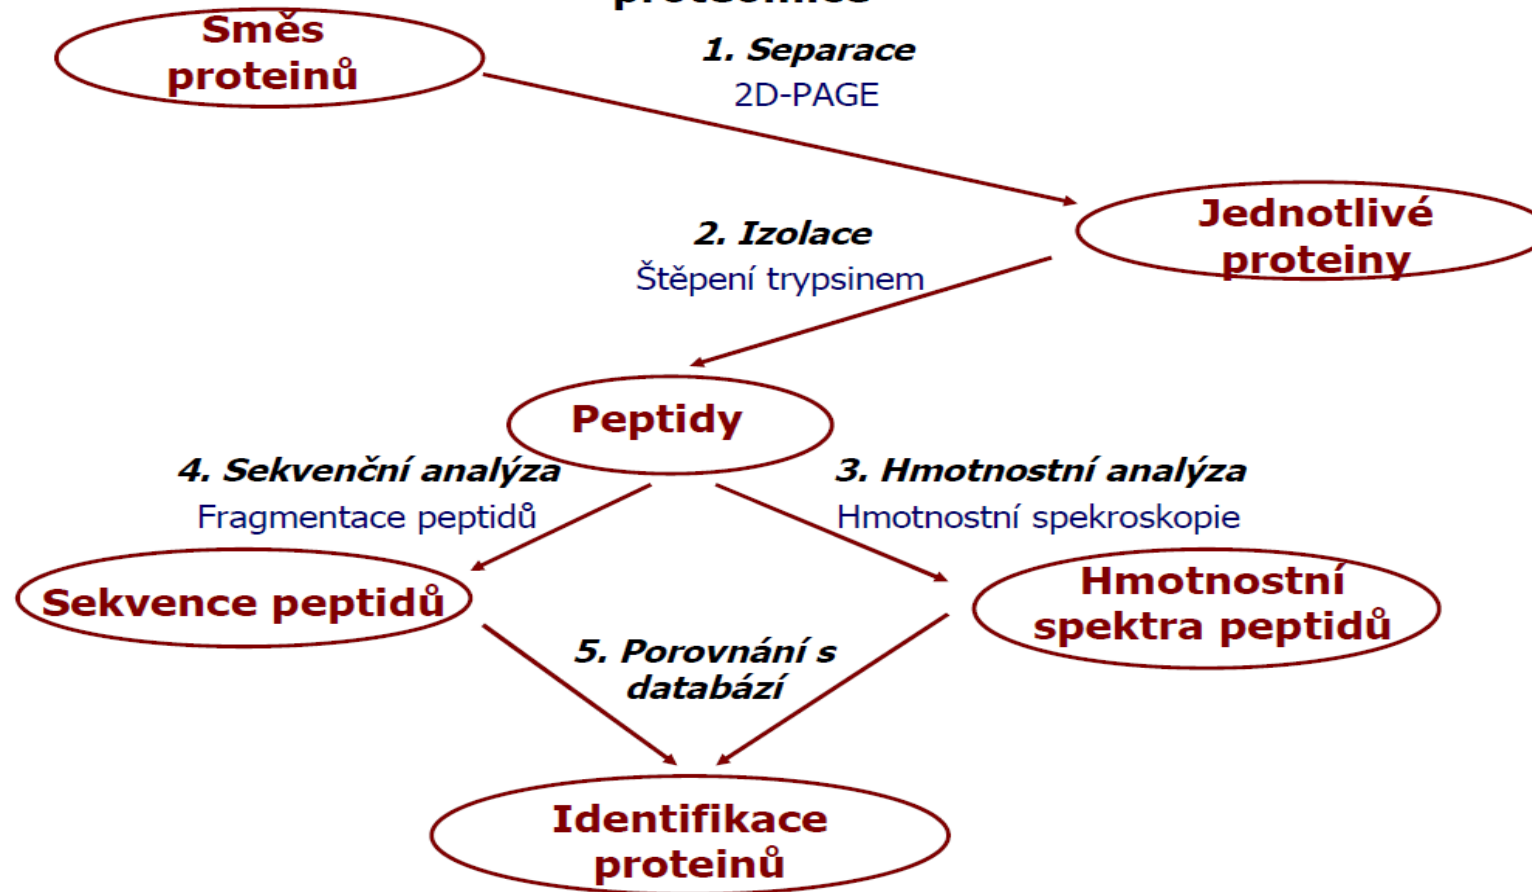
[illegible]

Směs proteinů

1. Separace
2D-PAGE

Jednotlivé proteiny

2. Izolace
Štěpení trypsinem

Peptidy

4. Sekvenční analýza
Fragmentace peptidů

3. Hmotnostní analýza
Hmotnostní spekroskopie

Sekvence peptidů

Hmotnostní spektra peptidů

5. Porovnání s databází

Identifikace proteinů